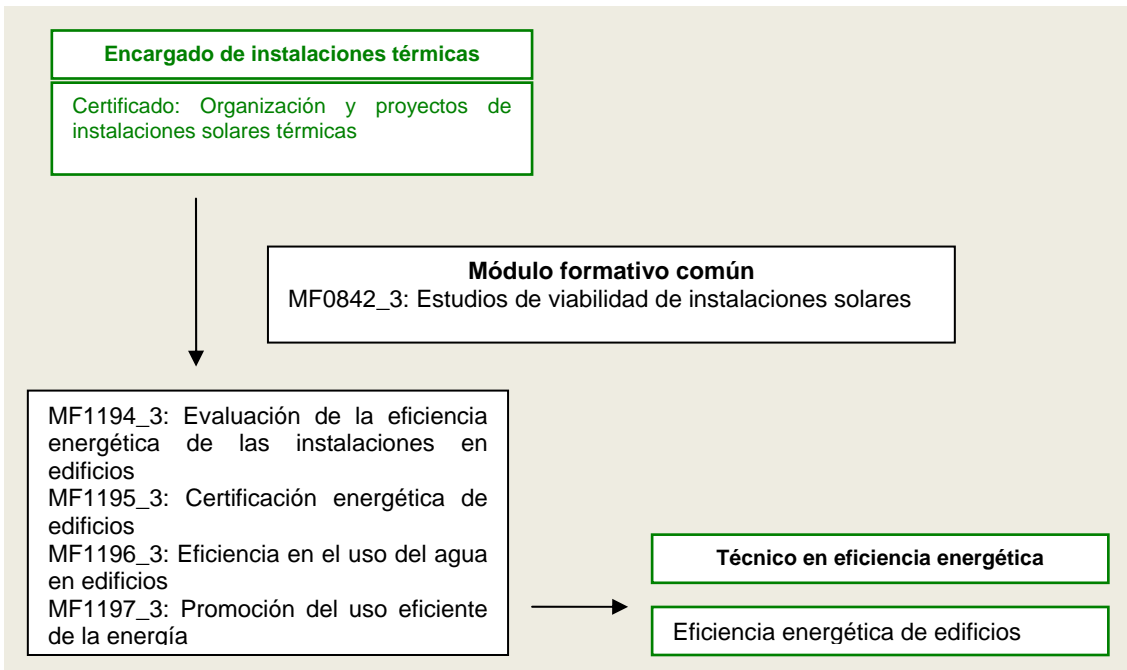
Encargado de instalaciones térmicas

Certificado: Organización y proyectos de instalaciones solares térmicas

Módulo formativo común
MF0842_3: Estudios de viabilidad de instalaciones solares

MF1194_3: Evaluación de la eficiencia energética de las instalaciones en edificios
MF1195_3: Certificación energética de edificios
MF1196_3: Eficiencia en el uso del agua en edificios
MF1197_3: Promoción del uso eficiente de la energía

Técnico en eficiencia energética

Eficiencia energética de edificios